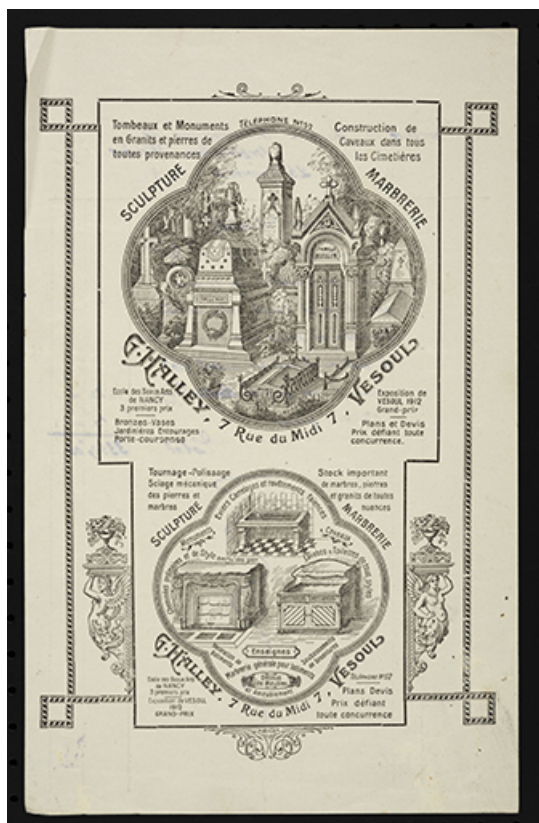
Tombeaux et Monuments en Granits et pierres de toutes provenances

TÉLÉPHONE N°57

Construction de Caveaux dans tous les Cimetières

SCULPTURE

MARBRERIE

G. HALLEY, 7 Rue du Midi 7, VESOUL

École des Beaux Arts de NANCY 3 premiers prix

Exposition de VESOUL 1912 Grand-prix

Bronzes-Vases Jardinières Entourages Porte-couronnes

Plans et Devis Prix défiant toute concurrence.

Tournage-Polissage Sciage mécanique des pierres et marbres

Stock important de marbres, pierres et granits de toutes nuances

SCULPTURE

MARBRERIE

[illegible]

Enseignes

G. HALLEY, 7 Rue du Midi 7, VESOUL

École des Beaux Arts de NANCY 3 premiers prix Exposition de VESOUL 1912 GRAND-PRIX

Téléphone N°57

Plans Devis Prix défiant toute concurrence